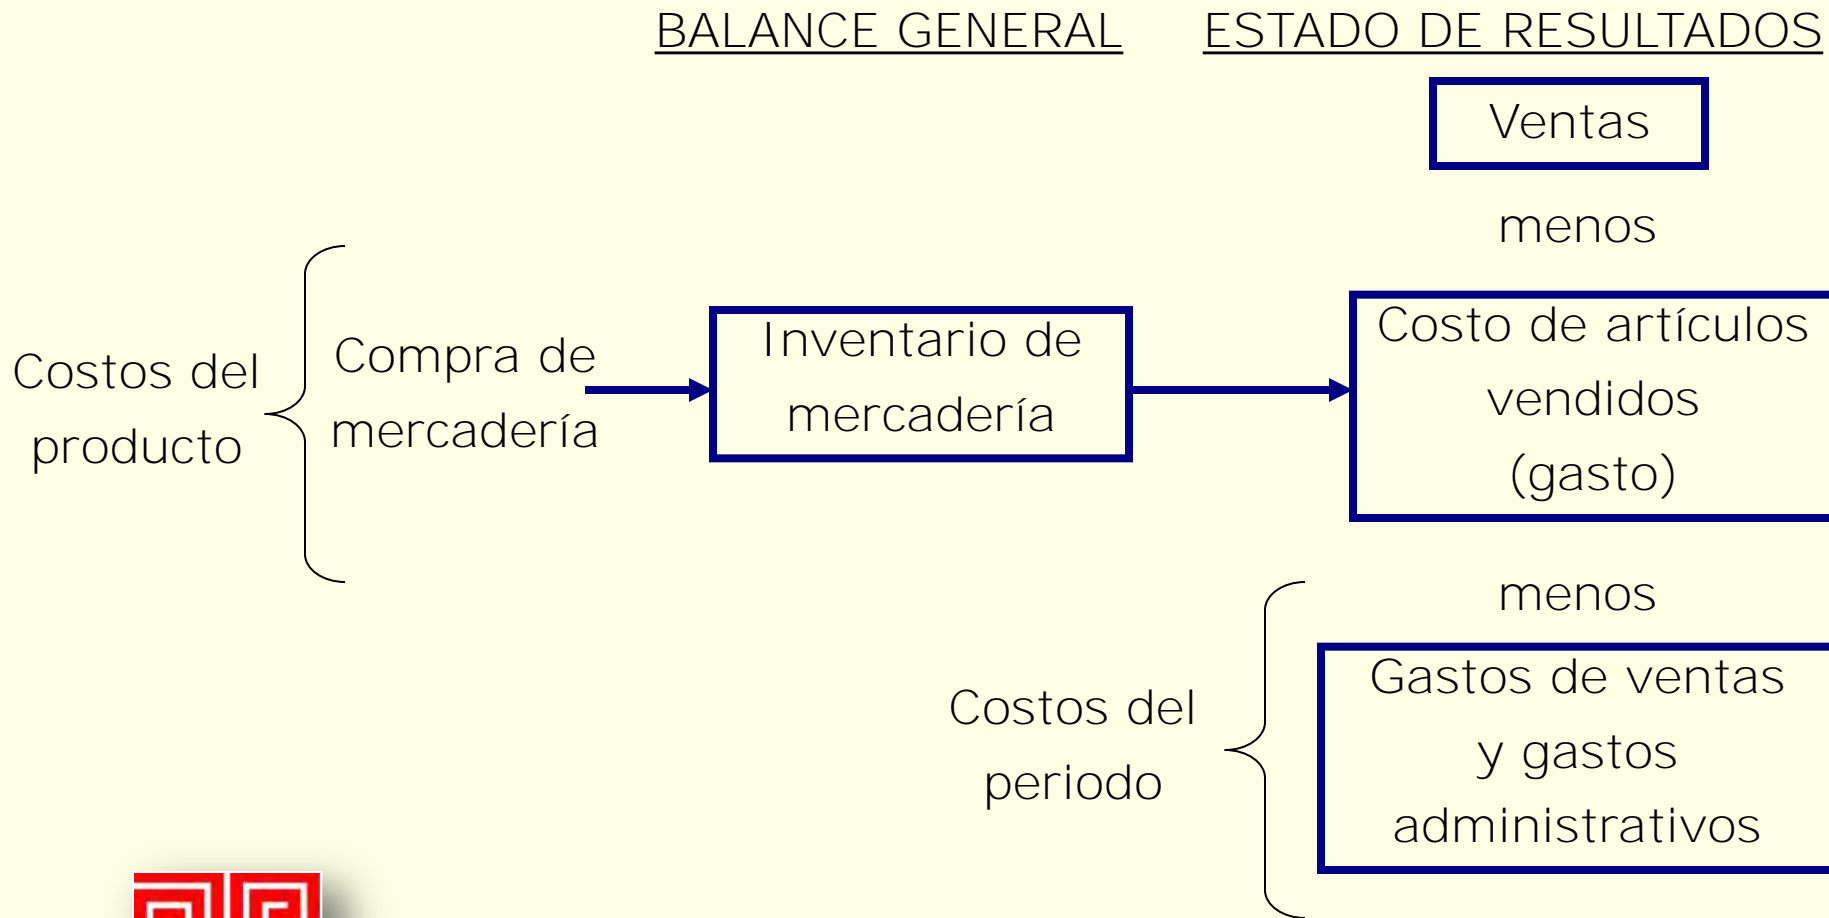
BALANCE GENERAL

ESTADO DE RESULTADOS

Ventas

menos

Costos del producto

Compra de mercadería

Inventario de mercadería

Costo de artículos vendidos (gasto)

menos

Costos del periodo

Gastos de ventas y gastos administrativos